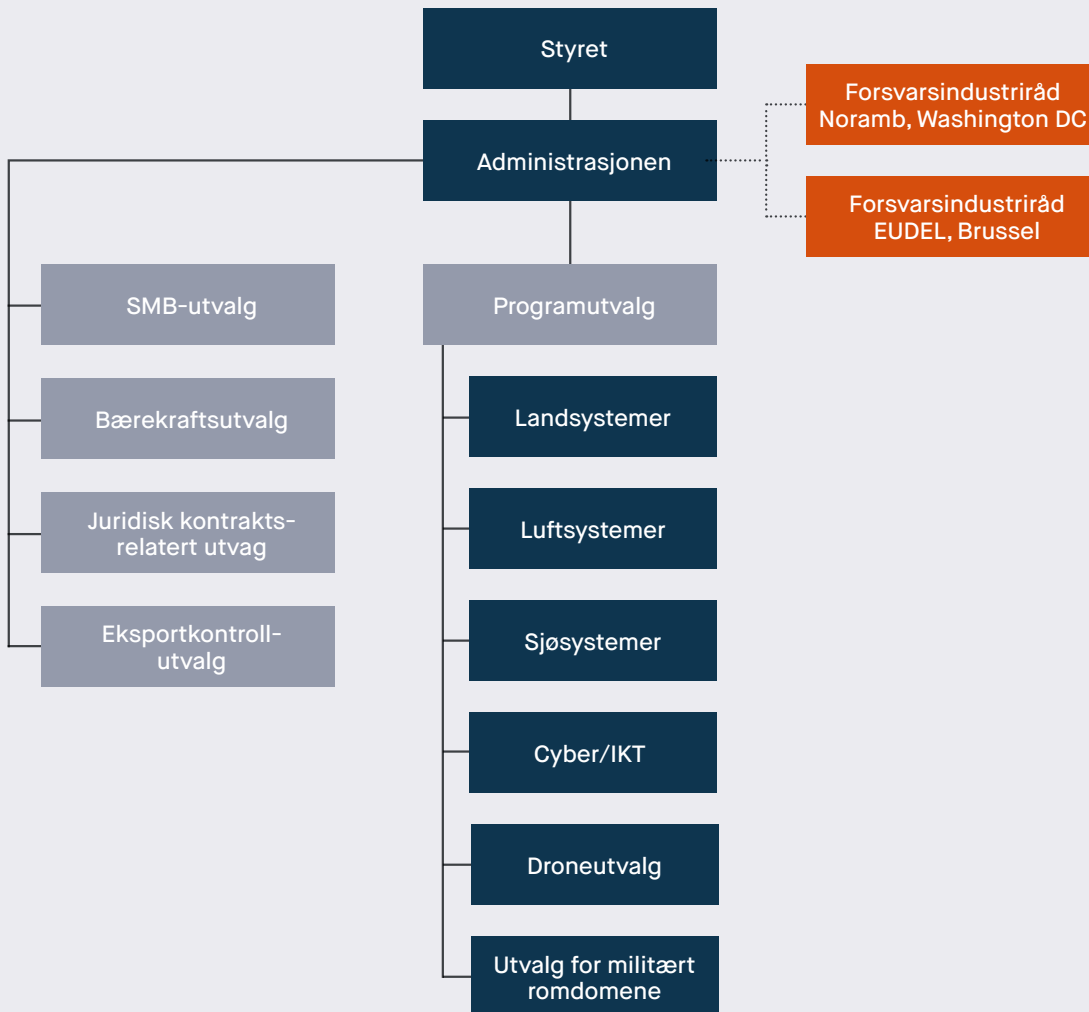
Styret

Administrasjonen

Forsvarsindustriråd Noramb, Washington DC

Forsvarsindustriråd EUDEL, Brussel

SMB-utvalg

Bærekraftsutvalg

Juridisk kontraktsrelatert utvag

Eksportkontrollutvalg

Programutvalg

Landsystemer

Luftsystemer

Sjøsystemer

Cyber/IKT

Droneutvalg

Utvalg for militært romdomene